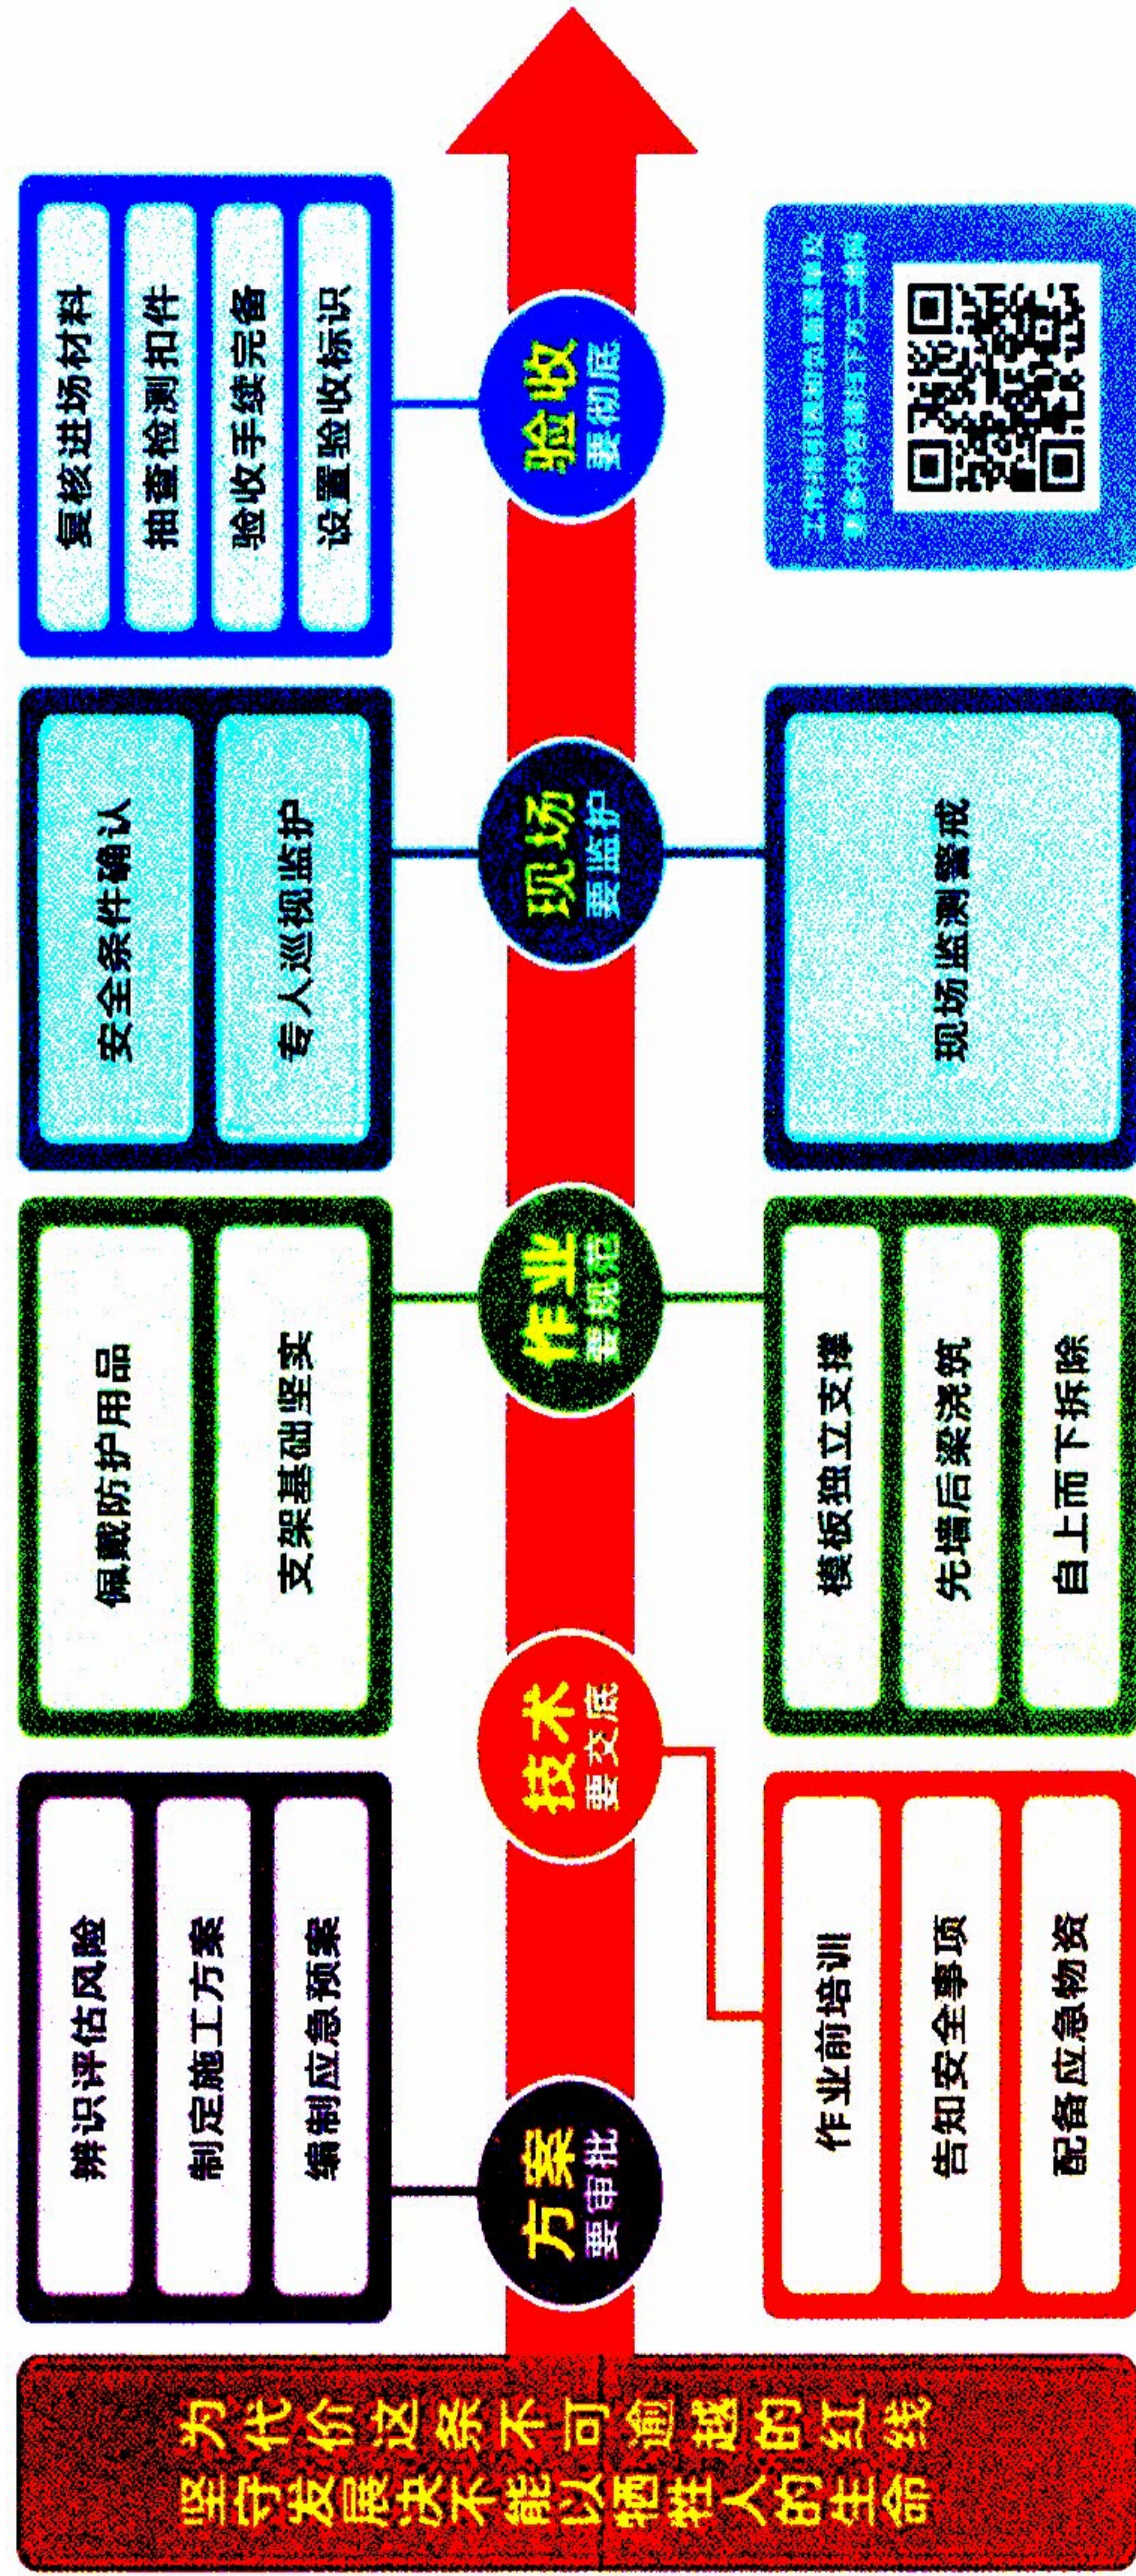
坚守发展决不能以牺牲人的生命为代价这条不可逾越的红线

方案
要审批

辨识评估风险
制定施工方案
编制应急预案

技术
要交底

作业前培训
告知安全事项
配备应急物资

作业
要规范

佩戴防护用品
支架基础坚实

模板独立支撑
先墙后梁浇筑
自上而下拆除

现场
要监护

安全条件确认
专人巡视监护

现场监测警戒

验收
要彻底

复核进场材料
抽查检测扣件
验收手续完备
设置验收标识

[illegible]
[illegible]